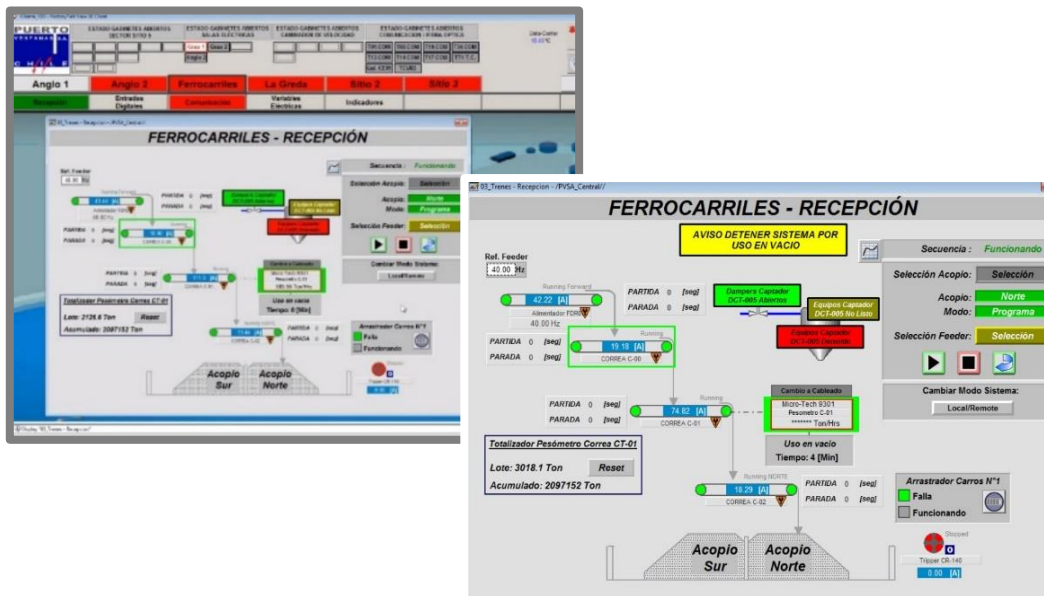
PUERTO VENTANAS S.A.

ESTADO GABINETES ABIERTOS SECTOR SITIO 5

ESTADO GABINETES ABIERTOS SALAS ELECTRICAS

ESTADO GABINETES ABIERTOS CAMBIADOR DE VELOCIDAD

ESTADO GABINETES ABIERTOS COMUNICACION / FIBRA OPTICA

Angulo 1 | Angulo 2 | Ferrocarriles | La Greda | Sitio 2 | Sitio 3

Recepcion | Entradas Digitales | Comunicación | Variables Electricas | Indicadores

FERROCARRILES - RECEPCIÓN

Totalizador Pesómetro Correa CT-01

Lote: 2126.8 Ton

Acumulado: 2097152 Ton

03_Trenes - Recepcion - /PVSA_Central/

FERROCARRILES - RECEPCIÓN

AVISO DETENER SISTEMA POR USO EN VACIO

Secuencia : Funcionando

Ref. Feeder
40.00 Hz

Running Forward
42.22 [A]
Alimentador FDR-1
40.00 Hz

PARTIDA 0 [seg]
PARADA 0 [seg]

Dampers Captador DCT-005 Abiertos

Equipos Captador DCT-005 No Listo

Equipos Captador DCT-005 Detenido

Selección Acopio: Selección

Acopio: Norte

Modo: Programa

Selección Feeder: Selección

Cambiar Modo Sistema:

Local/Remote

PARTIDA 0 [seg]
PARADA 0 [seg]

Running
19.18 [A]
CORREA C-00

PARTIDA 0 [seg]
PARADA 0 [seg]

Running
74.82 [A]
CORREA C-01

Cambio a Cableado

Micro-Tech 9301
Pesometro C-01
******* Ton/Hrs

Uso en vacio
Tiempo: 4 [Min]

Totalizador Pesómetro Correa CT-01

Lote: 3018.1 Ton

Reset

Acumulado: 2097152 Ton

Running NORTE
18.29 [A]
CORREA C-02

PARTIDA 0 [seg]
PARADA 0 [seg]

Arrastrador Carros N°1

Falla

Funcionando

Stopped

Tripper CR-140
0.00 [A]

Acopio Sur

Acopio Norte